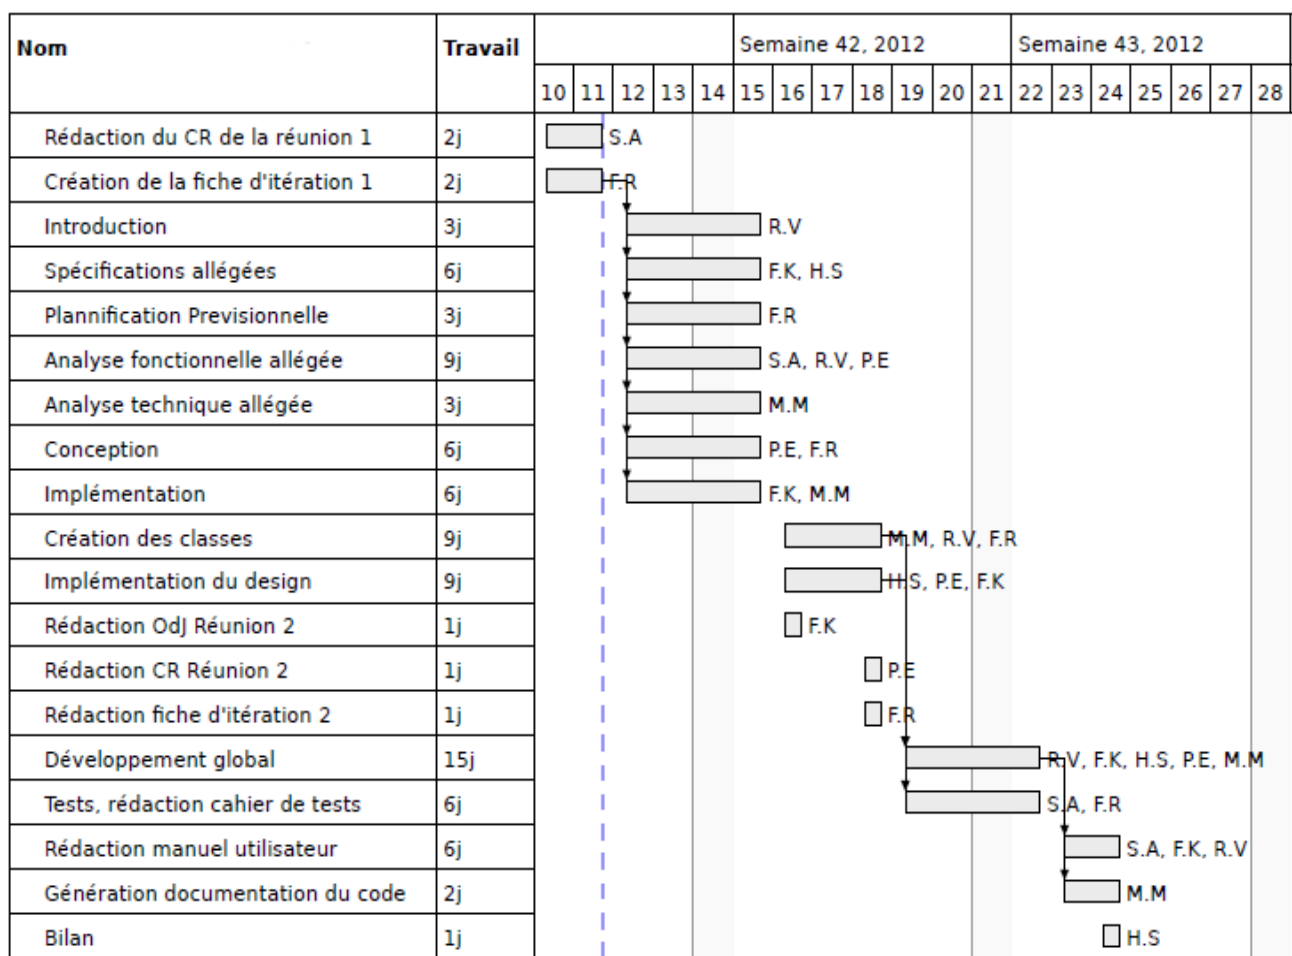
| Nom | Travail |
|---|---|
| Rédaction du CR de la réunion 1 | 2j |
| Création de la fiche d'itération 1 | 2j |
| Introduction | 3j |
| Spécifications allégées | 6j |
| Plannification Previsionnelle | 3j |
| Analyse fonctionnelle allégée | 9j |
| Analyse technique allégée | 3j |
| Conception | 6j |
| Implémentation | 6j |
| Création des classes | 9j |
| Implémentation du design | 9j |
| Rédaction OdJ Réunion 2 | 1j |
| Rédaction CR Réunion 2 | 1j |
| Rédaction fiche d'itération 2 | 1j |
| Développement global | 15j |
| Tests, rédaction cahier de tests | 6j |
| Rédaction manuel utilisateur | 6j |
| Génération documentation du code | 2j |
| Bilan | 1j |

Semaine 42, 2012
Semaine 43, 2012
10 11 12 13 14 15 16 17 18 19 20 21 22 23 24 25 26 27 28

S.A
F.R
R.V
F.K, H.S
F.R
S.A, R.V, P.E
M.M
P.E, F.R
F.K, M.M
M.M, R.V, F.R
H.S, P.E, F.K
F.K
P.E
F.R
R.V, F.K, H.S, P.E, M.M
S.A, F.R
S.A, F.K, R.V
M.M
H.S